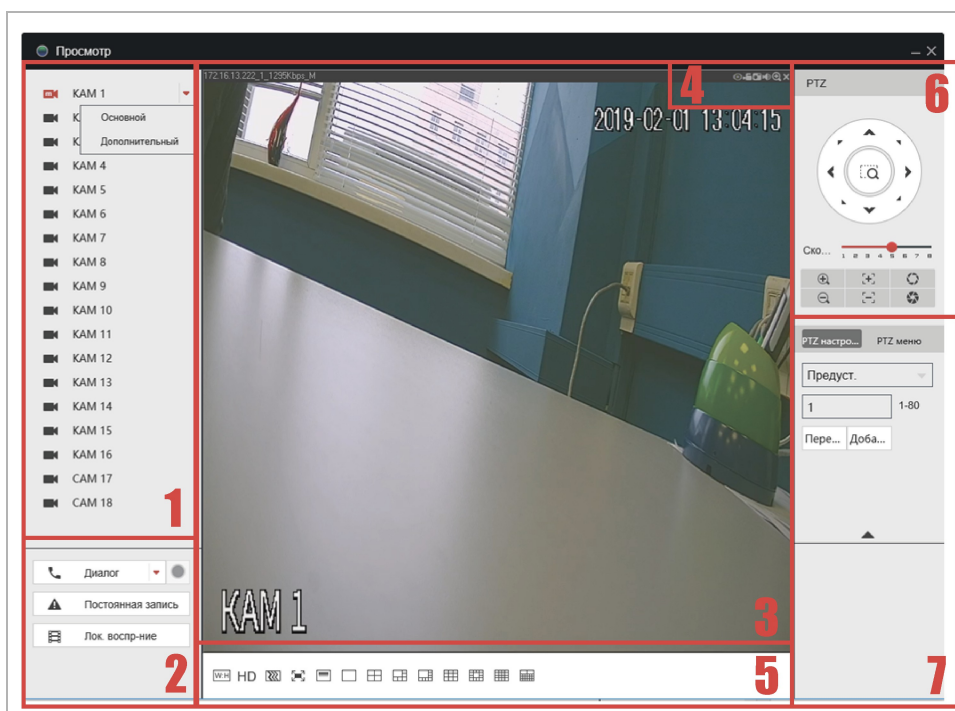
Просмотр

КАМ 1
Основной
Дополнительный
КАМ 4
КАМ 5
КАМ 6
КАМ 7
КАМ 8
КАМ 9
КАМ 10
КАМ 11
КАМ 12
КАМ 13
КАМ 14
КАМ 15
КАМ 16
CAM 17
CAM 18

1

Диалог
Постоянная запись
Лок. воспр-ние

2

172.16.13.222_1_1295Kbps_M

4

2019-02-01 13:04:15

КАМ 1

3

W:H HD

5

PTZ

6

Ско...
1 2 3 4 5 6 7 8

PTZ настро...
PTZ меню
Предуст.
1
1-80
Пере...
Доба...

7